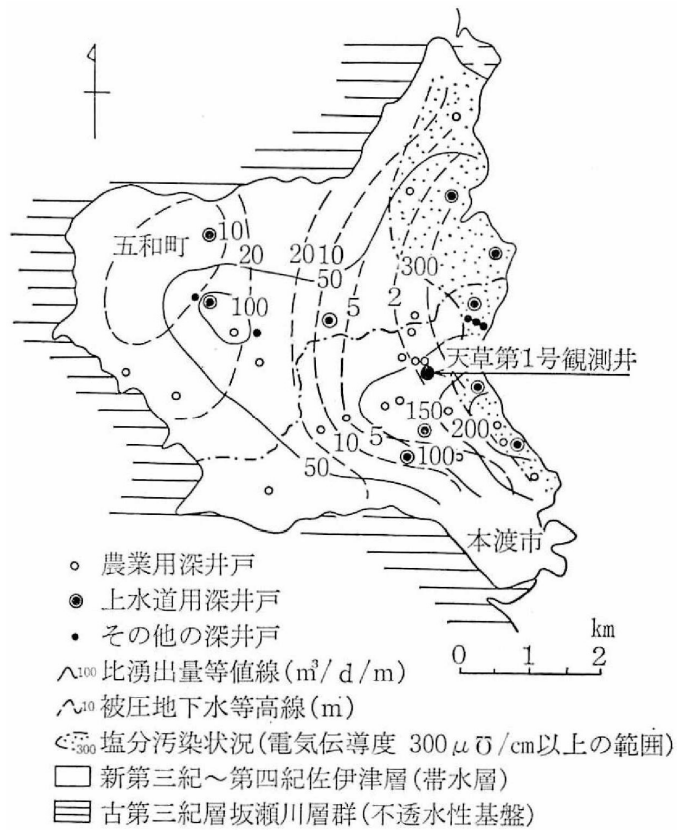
五和町
10
20
20
10
50
300
100
5
2
天草第1号観測井
150
200
10
5
100
50
本渡市
○ 農業用深井戸
◉ 上水道用深井戸
• その他の深井戸
km
0 1 2
100 比湧出量等値線（m³/d/m）
10 被圧地下水等高線（m）
300 塩分汚染状況（電気伝導度 300 $\mu$℧/cm以上の範囲）
新第三紀～第四紀佐伊津層（帯水層）
古第三紀層坂瀬川層群（不透水性基盤）